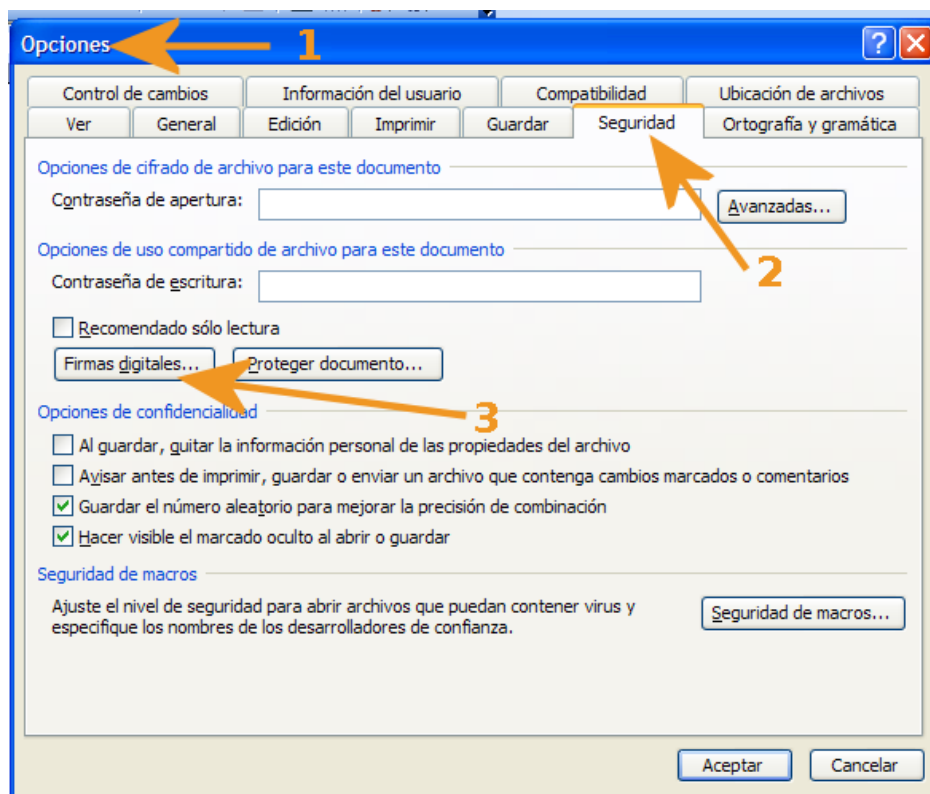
Opciones

1

Control de cambios | Información del usuario | Compatibilidad | Ubicación de archivos

Ver | General | Edición | Imprimir | Guardar | Seguridad | Ortografía y gramática

Opciones de cifrado de archivo para este documento

Contraseña de apertura:

Avanzadas...

2

Opciones de uso compartido de archivo para este documento

Contraseña de escritura:

Recomendado sólo lectura

Firmas digitales...

Proteger documento...

3

Opciones de confidencialidad

Al guardar, quitar la información personal de las propiedades del archivo

Avisar antes de imprimir, guardar o enviar un archivo que contenga cambios marcados o comentarios

Guardar el número aleatorio para mejorar la precisión de combinación

Hacer visible el marcado oculto al abrir o guardar

Seguridad de macros

Ajuste el nivel de seguridad para abrir archivos que puedan contener virus y especifique los nombres de los desarrolladores de confianza.

Seguridad de macros...

Aceptar

Cancelar